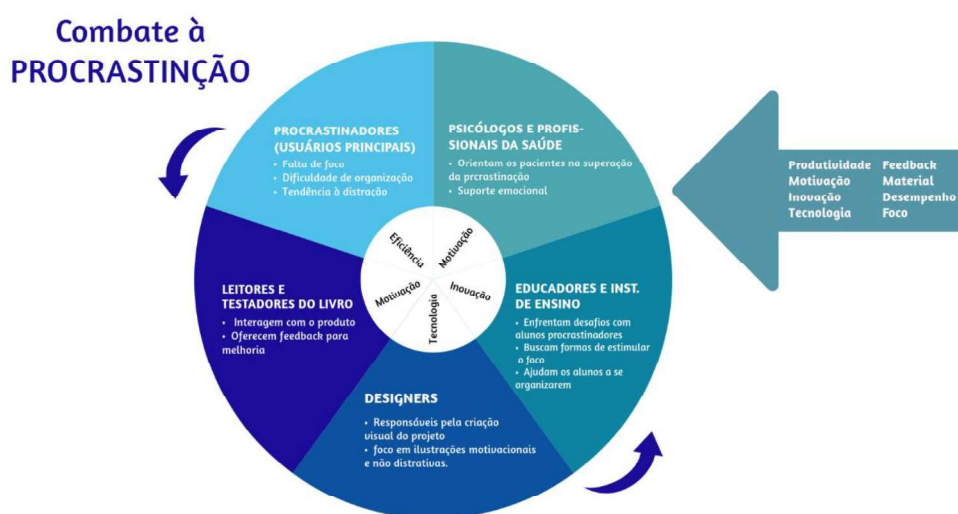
Combate à PROCRASTINÇÃO

PROCRASTINADORES (USUÁRIOS PRINCIPAIS)
• Falta de foco
• Dificuldade de organização
• Tendência à distração

PSICÓLOGOS E PROFISSIONAIS DA SAÚDE
• Orientam os pacientes na superação da prcrastinação
• Suporte emocional

LEITORES E TESTADORES DO LIVRO
• Interagem com o produto
• Oferecem feedback para melhoria

EDUCADORES E INST. DE ENSINO
• Enfrentam desafios com alunos procrastinadores
• Buscam formas de estimular o foco
• Ajudam os alunos a se organizarem

DESIGNERS
• Responsáveis pela criação visual do projeto
• foco em ilustrações motivacionais e não distrativas.

Eficiência
Motivação
Inovação
Tecnologia
Motivação

Produtividade
Motivação
Inovação
Tecnologia
Feedback
Material
Desempenho
Foco